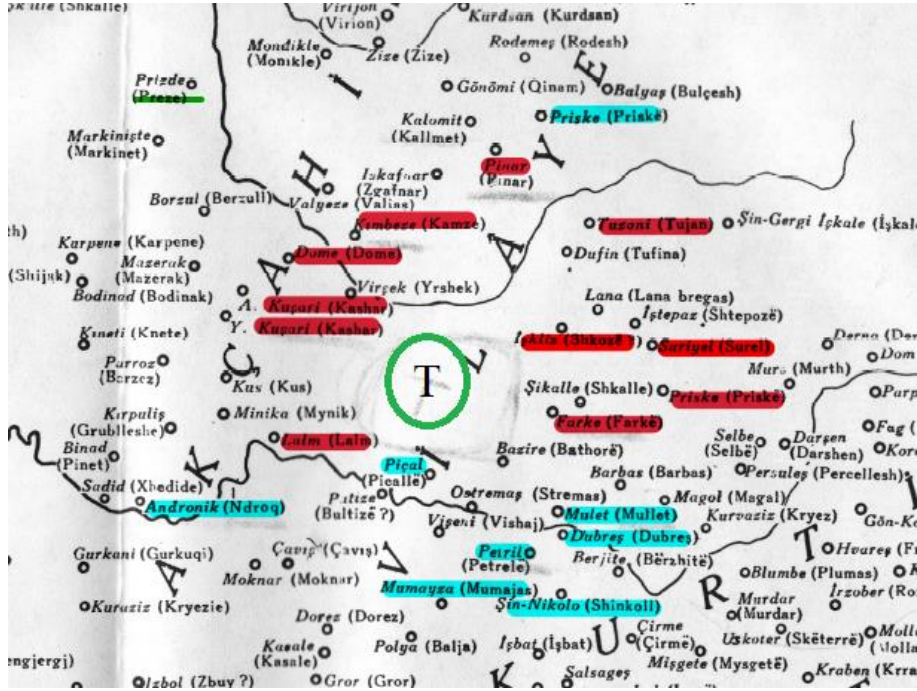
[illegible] (Shkalle)
Virijon (Virion)
Kurdsan (Kurdsan)
Mondikle (Monikle)
Zize (Zize)
Rodemeş (Rodesh)
Prizde
(Preze)
Gönömi (Qinam)
Balyaş (Bulçesh)
Kalomit (Kallmet)
Priske (Priskë)
Markinişte (Markinet)
Pinar (Pinar)
Iskafuar (Zgafnar)
Borzul (Berzull)
Valgeze (Valias)
Kimbeze (Kamze)
Tuzoni (Tujan)
Şin-Gergi Işkale (Işkal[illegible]
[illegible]th)
Karpene (Karpene)
Dome (Dome)
Dufin (Tufina)
Mazerak (Mazerak)
(Shijak)
Virşek (Yrshek)
Bodinad (Bodinak)
Lana (Lana bregas)
Kuşari (Kashar)
Iştepaz (Shtepozë)
Kuşari (Kashar)
Kineti (Knete)
Işkoz (Shkozë)
Sariyet (Surel)
Derna (Derna)
Dom
Parroz (Barzez)
T
Muro (Murth)
Kus (Kus)
Şikalle (Shkalle)
Priske (Priskë)
Parp
Kırpuliş (Grubleshe)
Minika (Mynik)
Farke (Farkë)
Fag (
Binad (Pinet)
Lalm (Lalm)
Bazire (Bathorë)
Selbe (Selbë)
Darşen (Darshen)
Kor
Piçal (Picallë)
Barbas (Barbas)
Persuleş (Percellesh)
Sadid (Xbedide)
Pıtize (Bultizë ?)
Ostremaş (Stremas)
Magol (Magal)
Andronik (Ndroq)
Mulet (Mullet)
Kurvaziz (Kryez)
Gön-K
Viseni (Vishaj)
Dubreş (Dubres)
Gurkani (Gurkuqi)
Çaviş (Çaviş)
Petril (Petrele)
Berjite (Bërzhitë)
Hvareş (F
Moknar (Moknar)
Mumayza (Mumajas)
Blumbe (Plumas)
Kuruziz (Kryezie)
Şin-Nikolo (Shinkoll)
Murdar (Murdar)
Izrober (R
Dorez (Dorez)
Çirme (Çirmë)
Kasale (Kasale)
Polya (Balja)
Işbat (Işbat)
Uskoter (Skëterrë)
Moll
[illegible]ngjergj)
Mişgete (Mysgetë)
Kraben (Kra
Izbol (Zbuy ?)
Gror (Gror)
Salsageş
A
K
Ç
A
H
I
S
A
Y
E
T
I
L
V
R
T
U
K